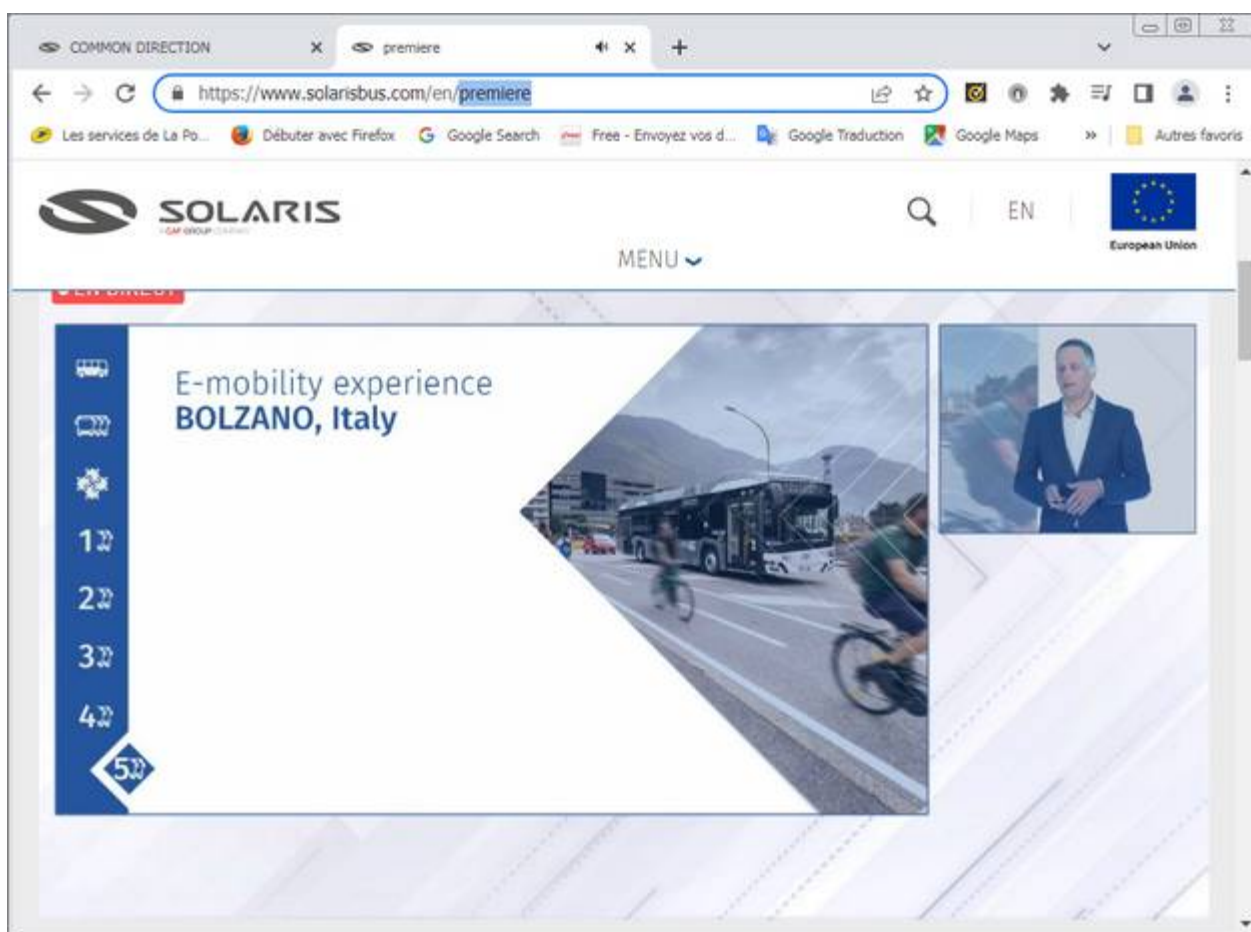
COMMON DIRECTION
premiere
https://www.solarisbus.com/en/premiere
Les services de La Po... Débuter avec Firefox Google Search Free - Envoyez vos d... Google Traduction Google Maps » Autres favoris

SOLARIS
A CAF GROUP COMPANY
EN
European Union
MENU

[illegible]

E-mobility experience
BOLZANO, Italy

1
2
3
4
5